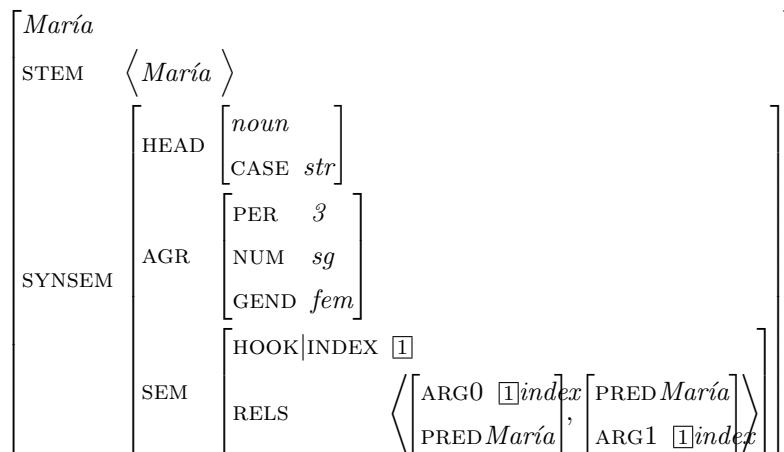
$\left[\begin{array}{l} \textit{María} \\ \text{STEM} \quad \left\langle \textit{María} \right\rangle \\ \text{SYNSEM} \left[\begin{array}{ll} \text{HEAD} & \left[\begin{array}{l} \textit{noun} \\ \text{CASE} \;\; \textit{str} \end{array}\right] \\ \text{AGR} & \left[\begin{array}{ll} \text{PER} & \textit{3} \\ \text{NUM} & \textit{sg} \\ \text{GEND} & \textit{fem} \end{array}\right] \\ \text{SEM} & \left[\begin{array}{ll} \text{HOOK}|\text{INDEX} \; \boxed{1} & \\ \text{RELS} & \left\langle \left[\begin{array}{l} \text{ARG0} \;\; \boxed{1}\textit{index} \\ \text{PRED} \; \textit{María} \end{array}\right], \left[\begin{array}{l} \text{PRED} \; \textit{María} \\ \text{ARG1} \;\; \boxed{1}\textit{index} \end{array}\right] \right\rangle \end{array}\right] \end{array}\right] \end{array}\right]$